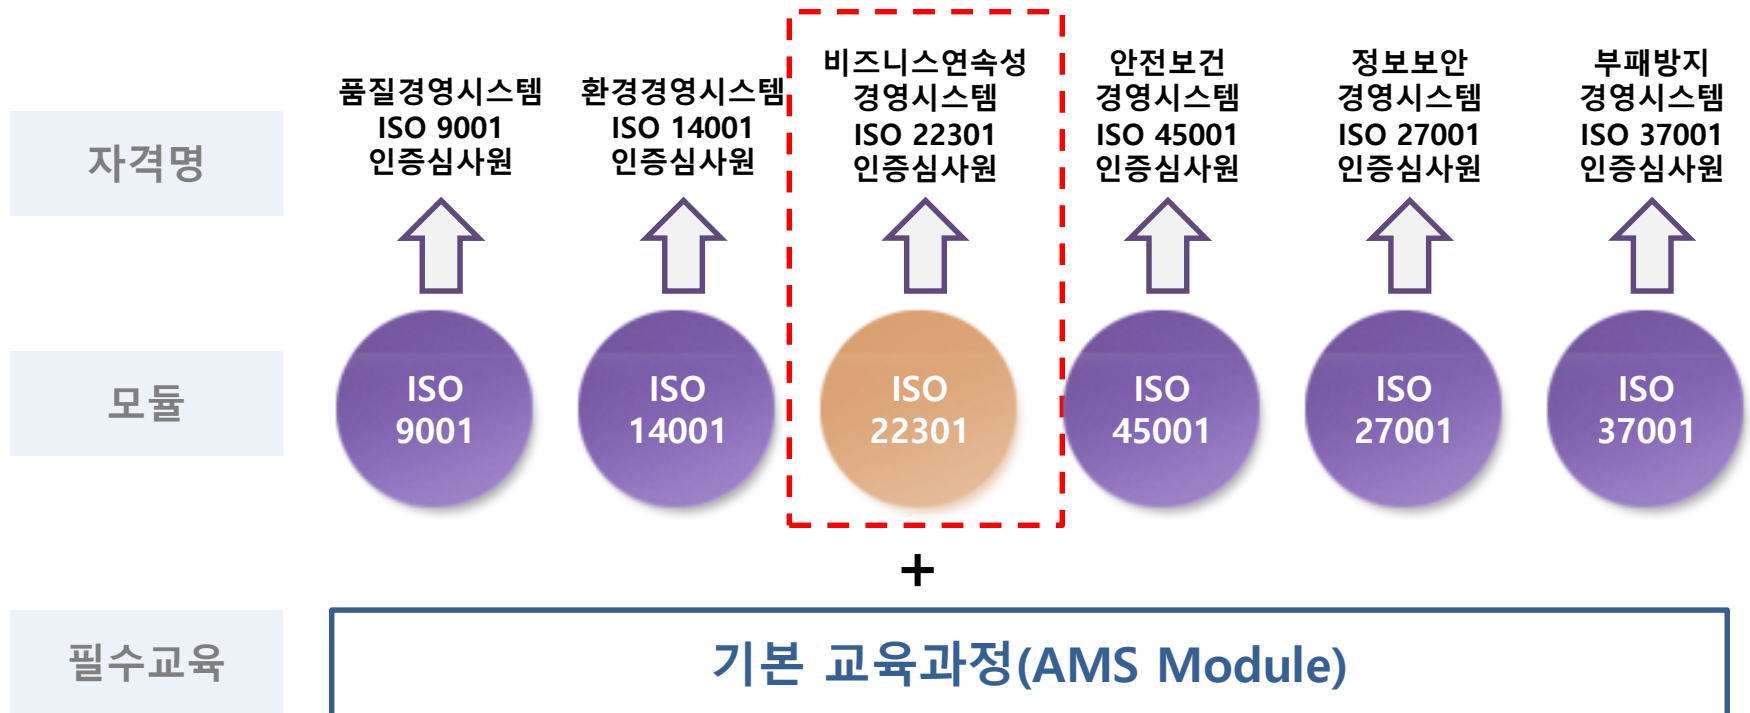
자격명

품질경영시스템
ISO 9001
인증심사원

환경경영시스템
ISO 14001
인증심사원

비즈니스연속성
경영시스템
ISO 22301
인증심사원

안전보건
경영시스템
ISO 45001
인증심사원

정보보안
경영시스템
ISO 27001
인증심사원

부패방지
경영시스템
ISO 37001
인증심사원

모듈

ISO 9001

ISO 14001

ISO 22301

ISO 45001

ISO 27001

ISO 37001

+

필수교육

기본 교육과정(AMS Module)